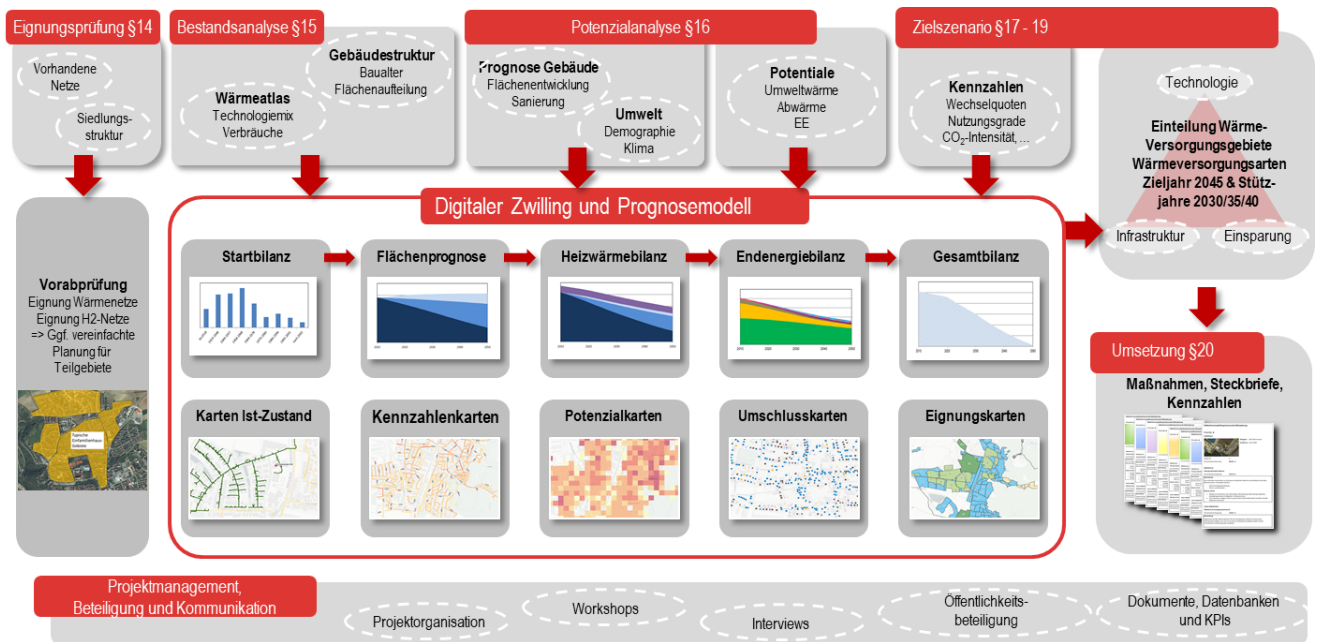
Eignungsprüfung §14

Vorhandene Netze

Siedlungsstruktur

Bestandsanalyse §15

Gebäudestruktur
Baualter
Flächenaufteilung

Wärmeatlas
Technologiemix
Verbräuche

Potenzialanalyse §16

Prognose Gebäude
Flächenentwicklung
Sanierung

Umwelt
Demographie
Klima

Potentiale
Umweltwärme
Abwärme
EE

Zielszenario §17 - 19

Kennzahlen
Wechselquoten
Nutzungsgrade
$CO_2$-Intensität, ...

Technologie

Einteilung Wärme-Versorgungsgebiete
Wärmeversorgungsarten
Zieljahr 2045 & Stützjahre 2030/35/40

Infrastruktur

Einsparung

Vorabprüfung
Eignung Wärmenetze
Eignung H2-Netze
=> Ggf. vereinfachte Planung für Teilgebiete

Digitaler Zwilling und Prognosemodell

Startbilanz

Flächenprognose

Heizwärmebilanz

Endenergiebilanz

Gesamtbilanz

Karten Ist-Zustand

Kennzahlenkarten

Potenzialkarten

Umschlusskarten

Eignungskarten

Umsetzung §20

Maßnahmen, Steckbriefe, Kennzahlen

Projektmanagement,
Beteiligung und Kommunikation

Projektorganisation

Workshops

Interviews

Öffentlichkeitsbeteiligung

Dokumente, Datenbanken und KPIs